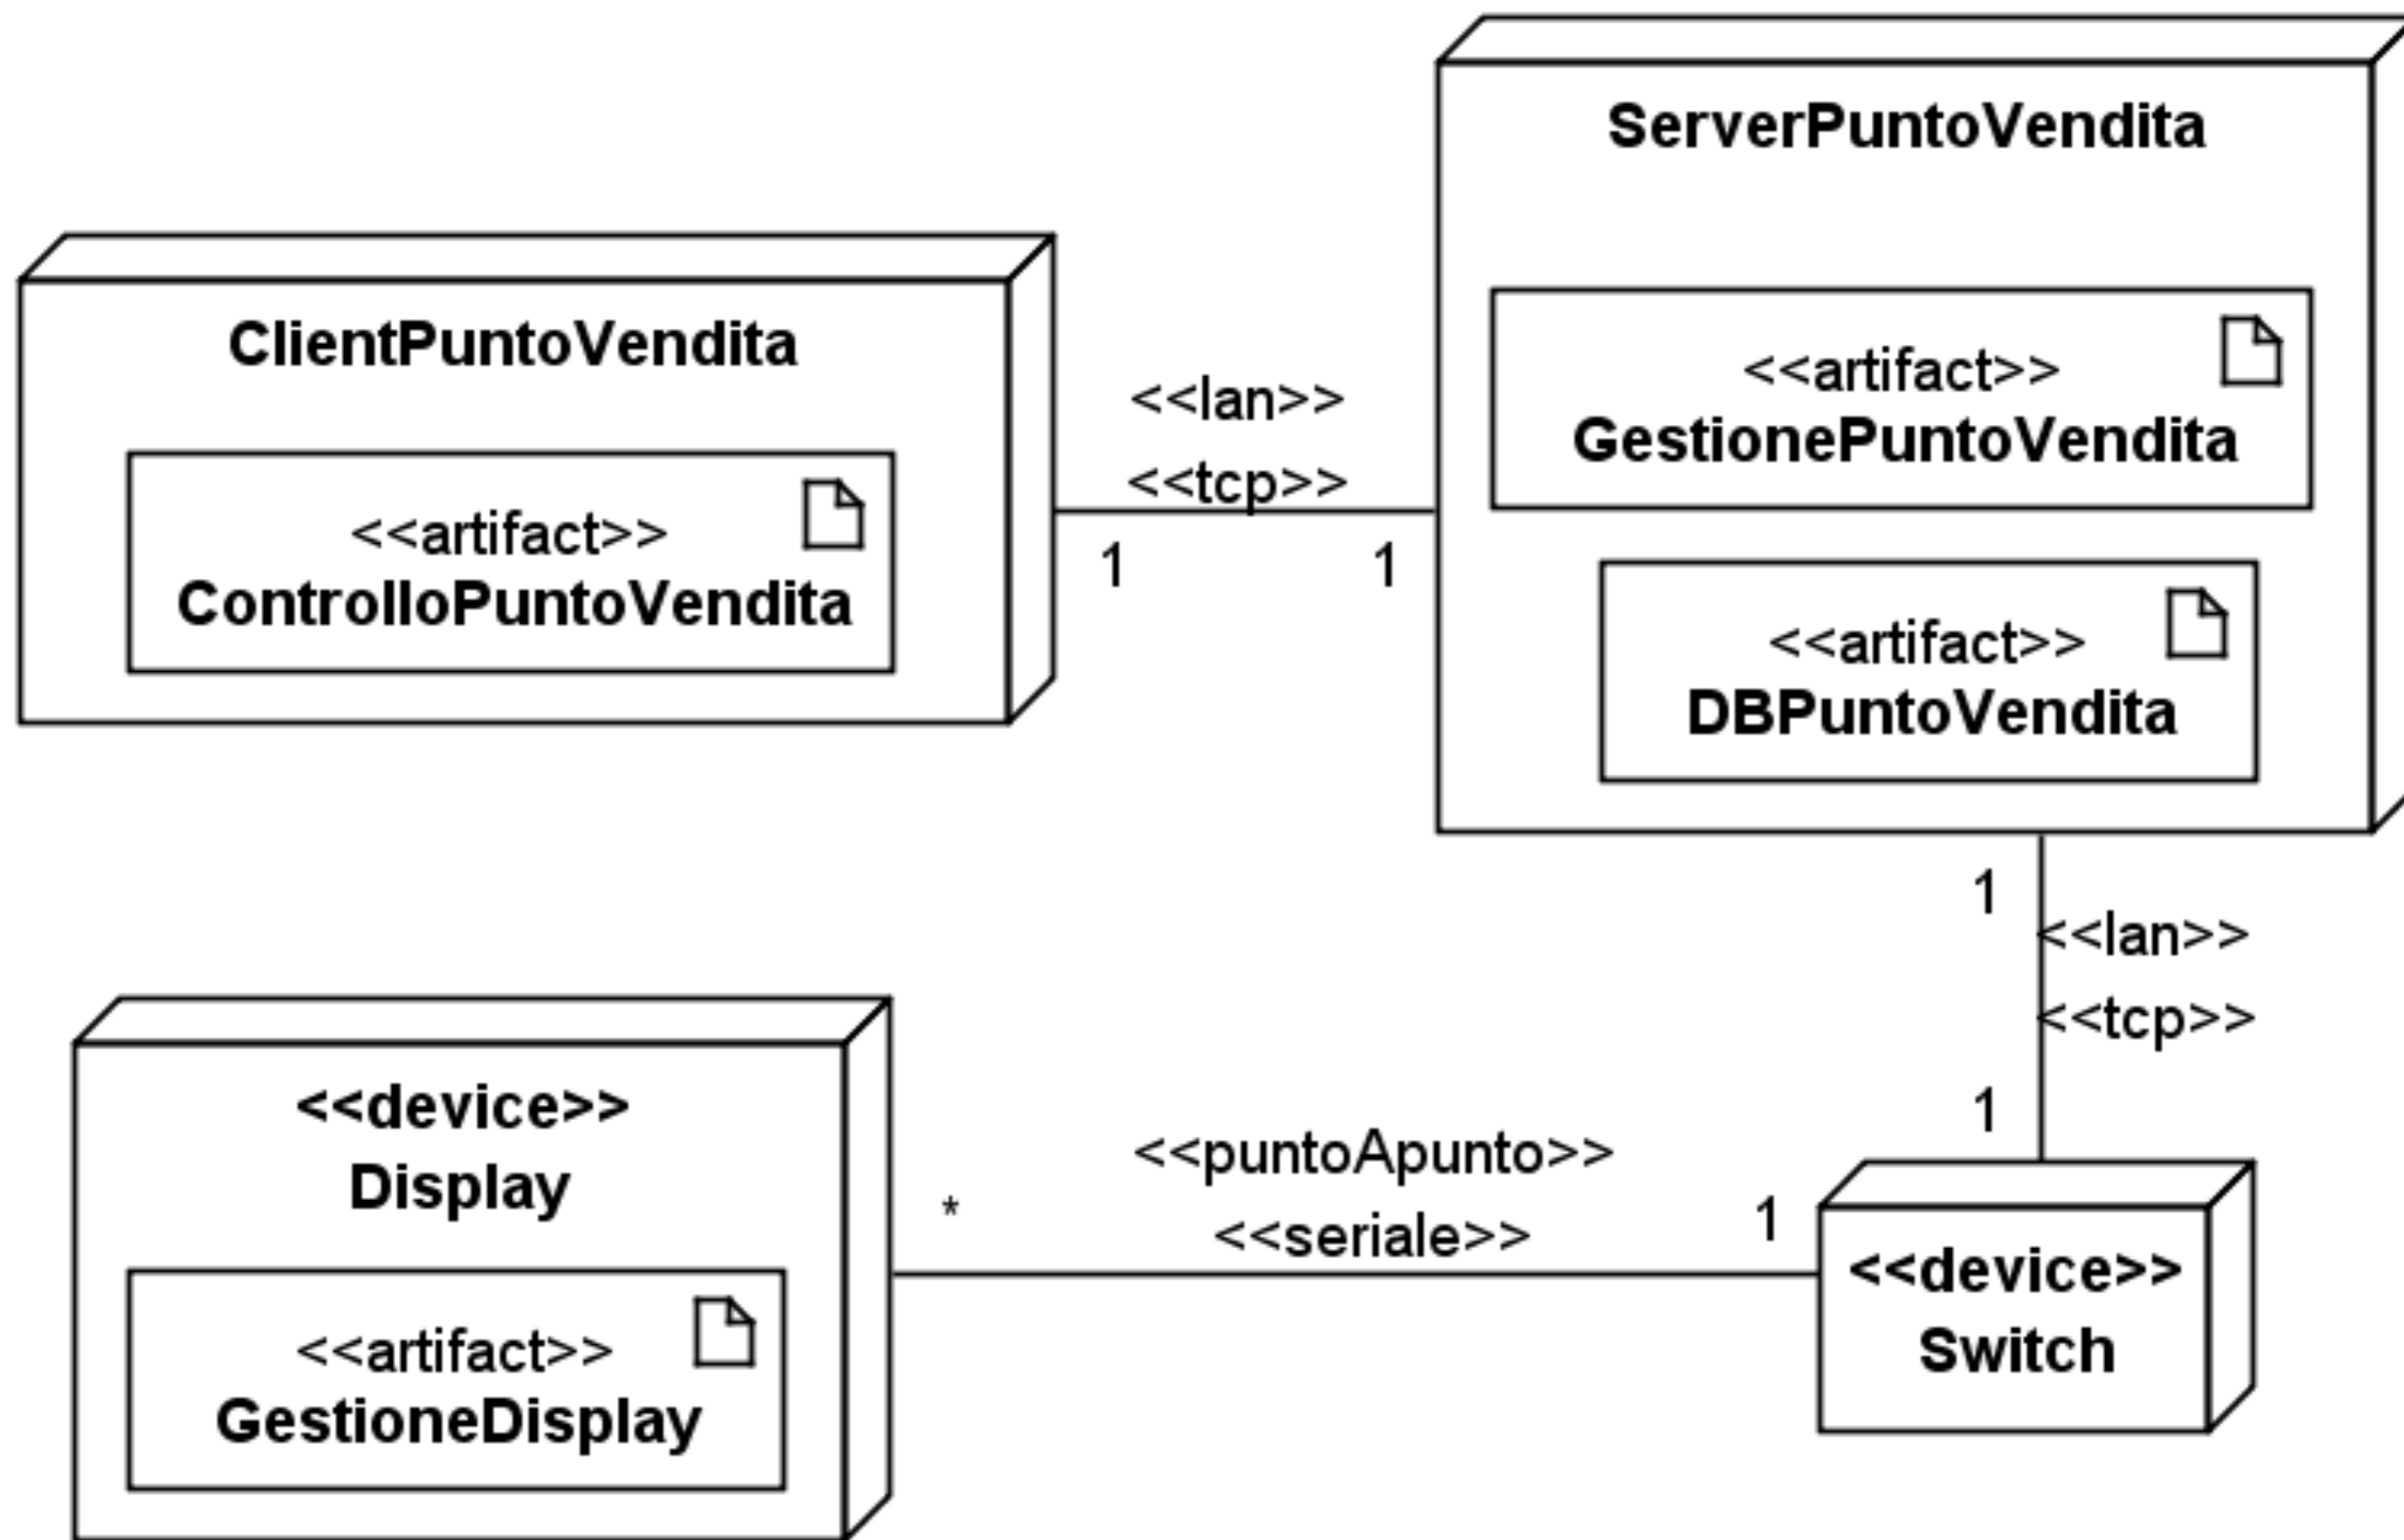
ServerPuntoVendita

ClientPuntoVendita

<<artifact>>
GestionePuntoVendita

<<lan>>
<<tcp>>

<<artifact>>
ControlloPuntoVendita

1

1

<<artifact>>
DBPuntoVendita

1
<<lan>>
<<tcp>>
1

<<device>>
Display

<<puntoApunto>>
<<seriale>>

*

1

<<device>>
Switch

<<artifact>>
GestioneDisplay